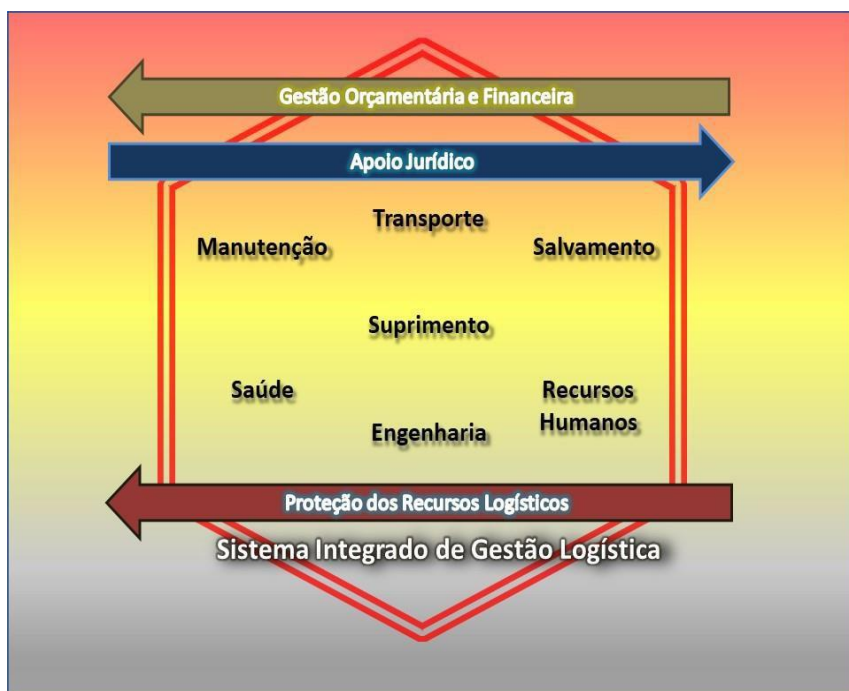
Gestão Orçamentária e Financeira

Apoio Jurídico

Transporte

Manutenção

Salvamento

Suprimento

Saúde

Recursos Humanos

Engenharia

Proteção dos Recursos Logísticos

Sistema Integrado de Gestão Logística